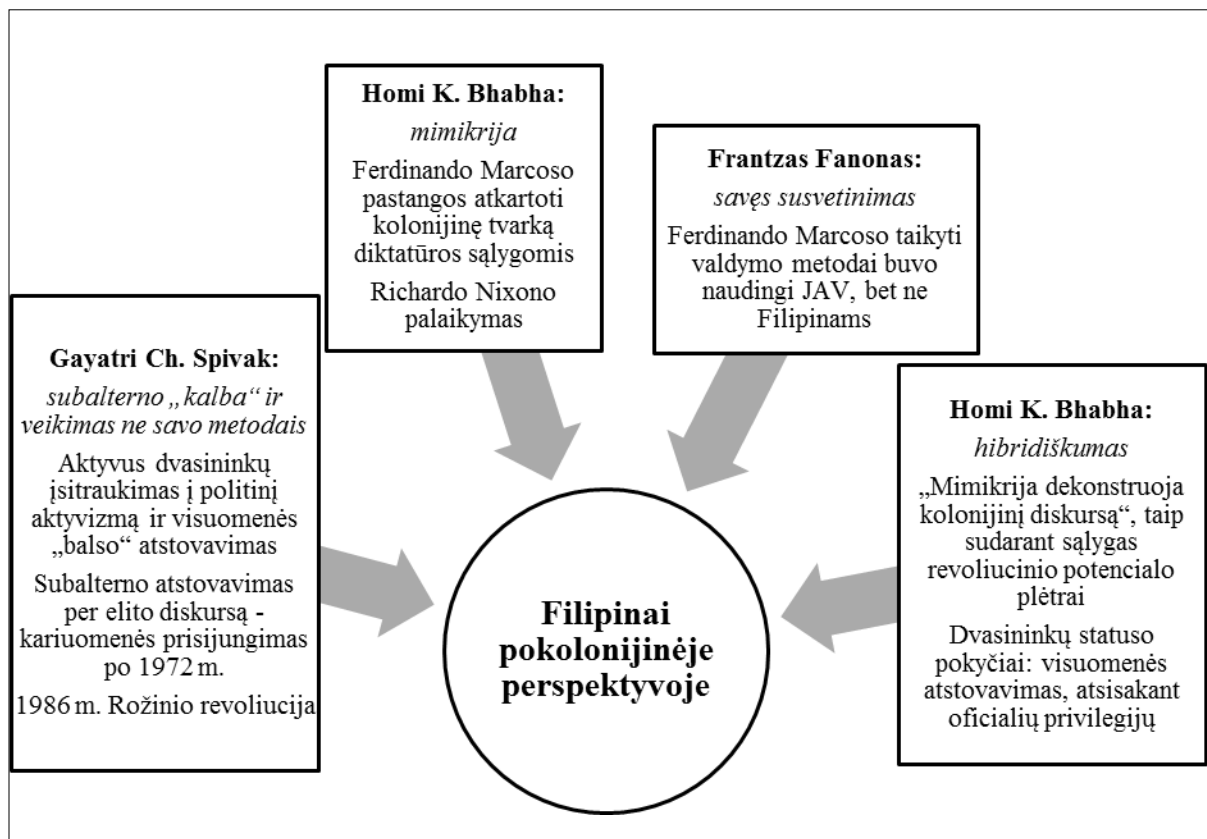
**Homi K. Bhabha:**

*mimikrija*

Ferdinando Marcoso pastangos atkartoti kolonijinę tvarką diktatūros sąlygomis

Richardo Nixono palaikymas

**Frantzas Fanonas:**

*savęs susvetinimas*

Ferdinando Marcoso taikyti valdymo metodai buvo naudingi JAV, bet ne Filipinams

**Gayatri Ch. Spivak:**

*subalterno „kalba“ ir veikimas ne savo metodais*

Aktyvus dvasininkų įsitraukimas į politinį aktyvizmą ir visuomenės „balso“ atstovavimas

Subalterno atstovavimas per elito diskursą - kariuomenės prisijungimas po 1972 m.

1986 m. Rožinio revoliucija

**Filipinai pokolonijinėje perspektyvoje**

**Homi K. Bhabha:**

*hibridiškumas*

„Mimikrija dekonstruoja kolonijinį diskursą“, taip sudarant sąlygas revoliucinio potencialo plėtrai

Dvasininkų statuso pokyčiai: visuomenės atstovavimas, atsisakant oficialių privilegijų